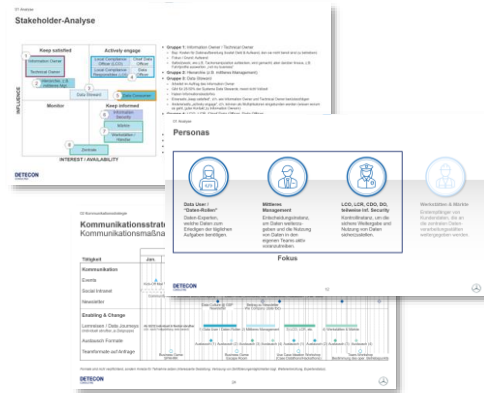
01 Analyse

Stakeholder-Analyse

Keep satisfied

Actively engage

Information Owner

Technical Owner

Local Compliance Officer (LCO)

Chief Data Officer

Monitor

Keep informed

Data Steward

Data Consumer

Information Security

Works Council

INFLUENCE

INTEREST / AVAILABILITY

Gruppe 1: Information Owner / Technical Owner

Gruppe 2: Hierarchie (z.B. mittleres Management)

Gruppe 3: Data Steward

DETECON

01 Analyse

Personas

Data User / "Daten-Ricker"

Daten-Experten, welche Daten zum Erledigen der täglichen Aufgaben benötigen.

Mittleres Management

Entscheidungsträgern, am Daten weiterzugeben und die Nutzung von Daten in den eigenen Teams aktiv voranzutreiben.

LCO, LCR, CDO, DO, teilweise inf. Security

Kontrollinstanz, um die sichere Weitergabe und Nutzung von Daten sicherzustellen.

Werkstätten & Märkte

Fokus

DETECON

12

01 Kommunikationsstrategie

Kommunikationsstrategie
Kommunikationsmaßnahmen

Tätigkeit

Kommunikation

Events

Social Intranet

Newsletter

Enabling & Change

Lernreisen / Data Journeys

Austausch Formate

Teamformate auf Anfrage

DETECON

28